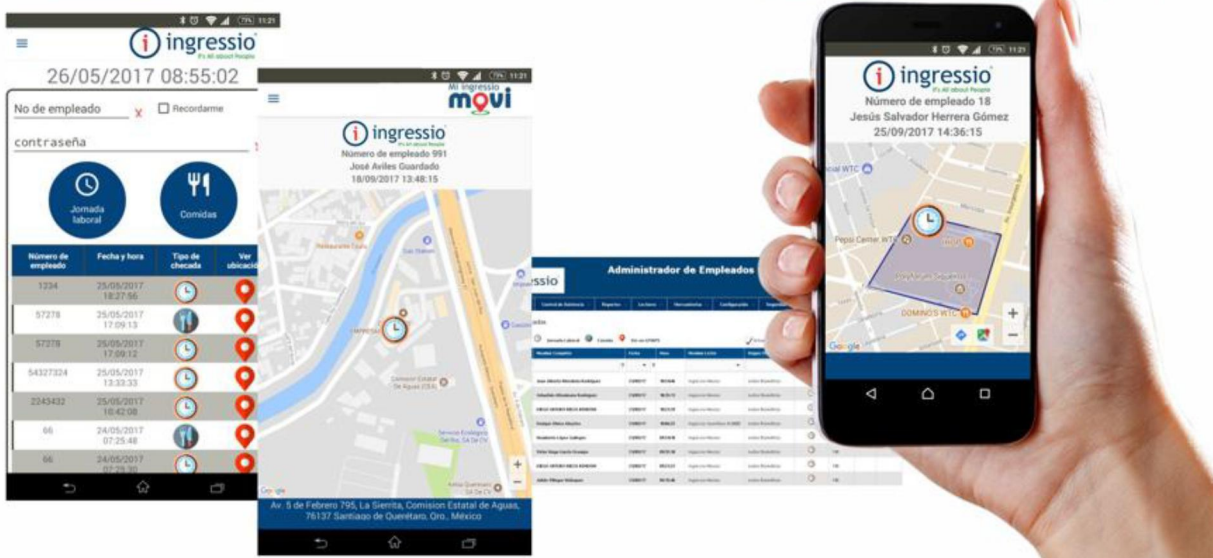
79% 11:21

ingressio
It's All about People

26/05/2017 08:55:02

No de empleado
Recordarme

contraseña

Jornada laboral

Comidas

| Número de empleado | Fecha y hora | Tipo de checada | Ver ubicación |
|---|---|---|---|
| 1234 | 25/05/2017 18:27:56 | | |
| 57278 | 25/05/2017 17:09:13 | | |
| 57278 | 25/05/2017 17:09:12 | | |
| 54327324 | 25/05/2017 13:33:33 | | |
| 2243432 | 25/05/2017 10:42:08 | | |
| 66 | 24/05/2017 07:25:48 | | |
| 66 | 24/05/2017 07:25:30 | | |

79% 11:21

Mi ingressio
movi

ingressio
It's All about People

Número de empleado 991
José Aviles Guardado
18/09/2017 13:48:15

Restaurante Costa
EMPRESA
Comision Estatal De Aguas (CEA)
Servicios Ecológico Gerllo, SA De CV
Google

Av. 5 de Febrero 795, La Sierrita, Comision Estatal de Aguas, 76137 Santiago de Querétaro, Qro., México

Administrador de Empleados

Control de Asistencia
Reportes
Lectores
Herramientas
Configuración

79% 11:21

ingressio
It's All about People

Número de empleado 18
Jesús Salvador Herrera Gómez
25/09/2017 14:36:15

Pepsi Center WTC
DOMINOS WTC
Google